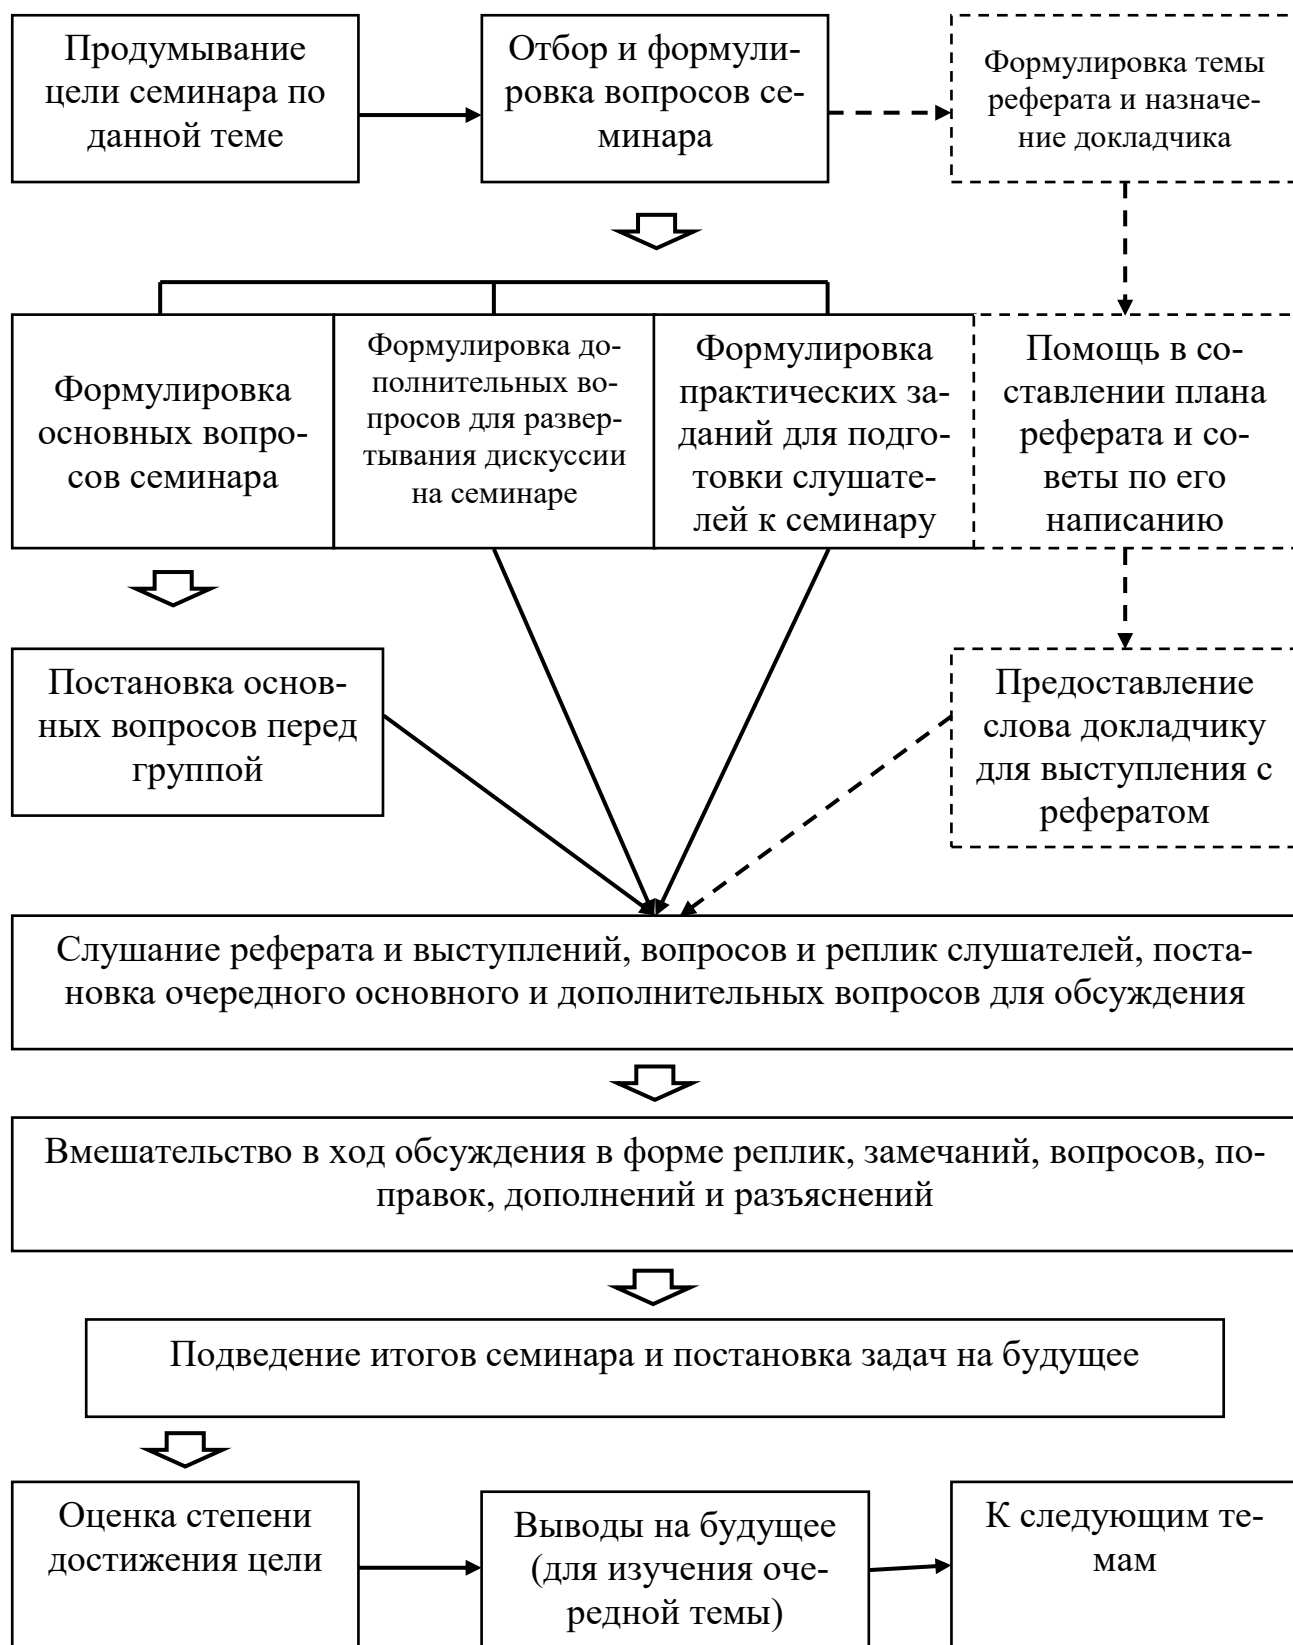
Продумывание цели семинара по данной теме

Отбор и формулировка вопросов семинара

Формулировка темы реферата и назначение докладчика

Формулировка основных вопросов семинара

Формулировка дополнительных вопросов для развертывания дискуссии на семинаре

Формулировка практических заданий для подготовки слушателей к семинару

Помощь в составлении плана реферата и советы по его написанию

Постановка основных вопросов перед группой

Предоставление слова докладчику для выступления с рефератом

Слушание реферата и выступлений, вопросов и реплик слушателей, постановка очередного основного и дополнительных вопросов для обсуждения

Вмешательство в ход обсуждения в форме реплик, замечаний, вопросов, поправок, дополнений и разъяснений

Подведение итогов семинара и постановка задач на будущее

Оценка степени достижения цели

Выводы на будущее (для изучения очередной темы)

К следующим темам